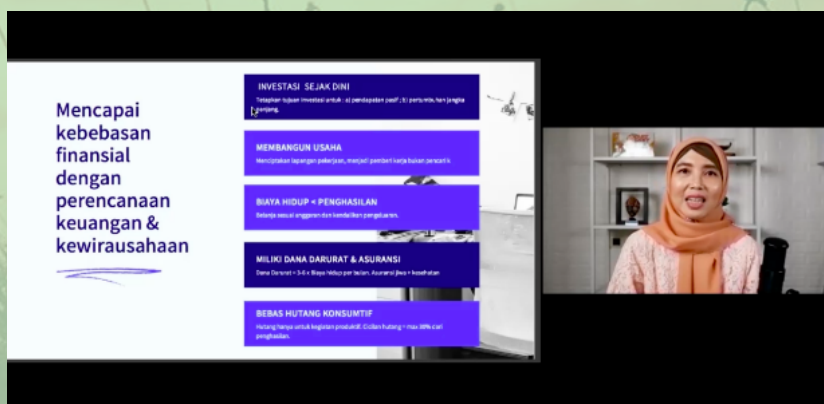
Mencapai kebebasan finansial dengan perencanaan keuangan & kewirausahaan

INVESTASI SEJAK DINI

Tetapkan tujuan investasi untuk : a) pendapatan pasif ; b) pertumbuhan jangka panjang.

MEMBANGUN USAHA

Menciptakan lapangan pekerjaan, menjadi pemberi kerja bukan pencari k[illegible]

BIAYA HIDUP < PENGHASILAN

Belanja sesuai anggaran dan kendalikan pengeluaran.

MILIKI DANA DARURAT & ASURANSI

Dana Darurat = 3-6 x Biaya hidup per bulan, Asuransi jiwa + kesehatan

BEBAS HUTANG KONSUMTIF

Hutang hanya untuk kegiatan produktif. Cicilan hutang = max 30% dari penghasilan.